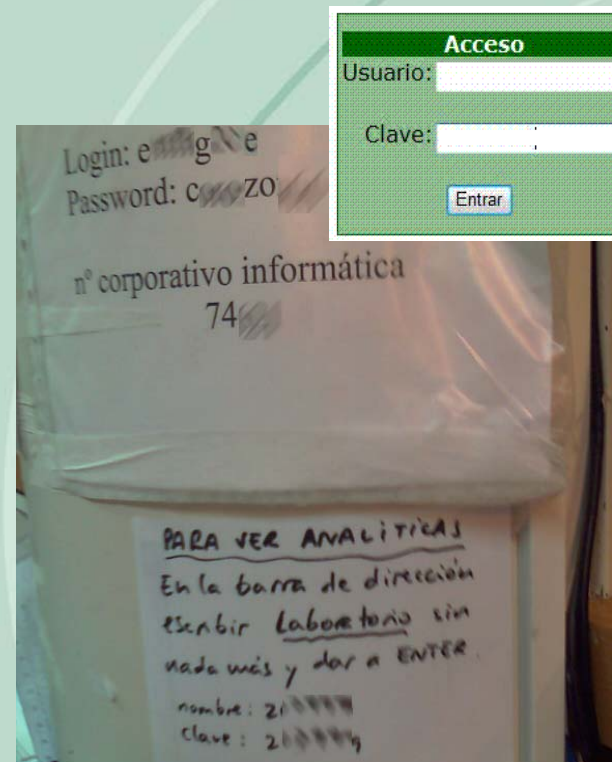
Acceso
Usuario:
Clave:
Entrar

Login: e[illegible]g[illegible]e
Password: c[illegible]zo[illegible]

nº corporativo informática
74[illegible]

PARA VER ANALITICAS
En la barra de dirección escribir Laboratorio sin nada más y dar a ENTER.
nombre: 21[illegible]
Clave: 21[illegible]